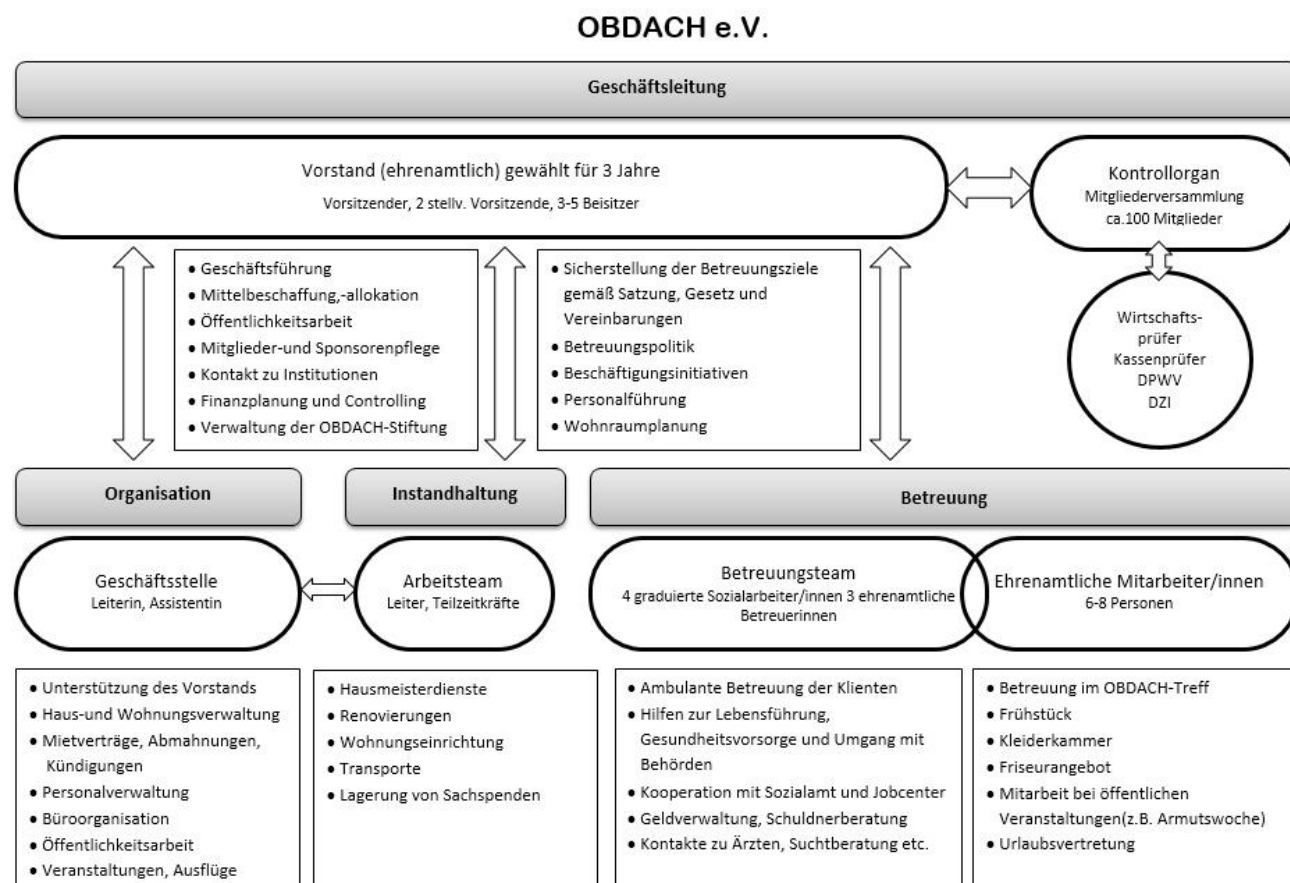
OBDACH e.V.

Geschäftsleitung

Vorstand (ehrenamtlich) gewählt für 3 Jahre
Vorsitzender, 2 stellv. Vorsitzende, 3-5 Beisitzer

Kontrollorgan
Mitgliederversammlung
ca.100 Mitglieder

- Geschäftsführung
- Mittelbeschaffung,-allokation
- Öffentlichkeitsarbeit
- Mitglieder-und Sponsorenpflege
- Kontakt zu Institutionen
- Finanzplanung und Controlling
- Verwaltung der OBDACH-Stiftung

- Sicherstellung der Betreuungsziele gemäß Satzung, Gesetz und Vereinbarungen
- Betreuungspolitik
- Beschäftigungsinitiativen
- Personalführung
- Wohnraumplanung

Wirtschafts-prüfer
Kassenprüfer
DPWV
DZI

Organisation

Instandhaltung

Betreuung

Geschäftsstelle
Leiterin, Assistentin

Arbeitsteam
Leiter, Teilzeitkräfte

Betreuungsteam
4 graduierte Sozialarbeiter/innen 3 ehrenamtliche Betreuerinnen

Ehrenamtliche Mitarbeiter/innen
6-8 Personen

- Unterstützung des Vorstands
- Haus-und Wohnungsverwaltung
- Mietverträge, Abmahnungen, Kündigungen
- Personalverwaltung
- Büroorganisation
- Öffentlichkeitsarbeit
- Veranstaltungen, Ausflüge

- Hausmeisterdienste
- Renovierungen
- Wohnungseinrichtung
- Transporte
- Lagerung von Sachspenden

- Ambulante Betreuung der Klienten
- Hilfen zur Lebensführung, Gesundheitsvorsorge und Umgang mit Behörden
- Kooperation mit Sozialamt und Jobcenter
- Geldverwaltung, Schuldnerberatung
- Kontakte zu Ärzten, Suchtberatung etc.

- Betreuung im OBDACH-Treff
- Frühstück
- Kleiderkammer
- Friseurangebot
- Mitarbeit bei öffentlichen Veranstaltungen(z.B. Armutswoche)
- Urlaubsvertretung